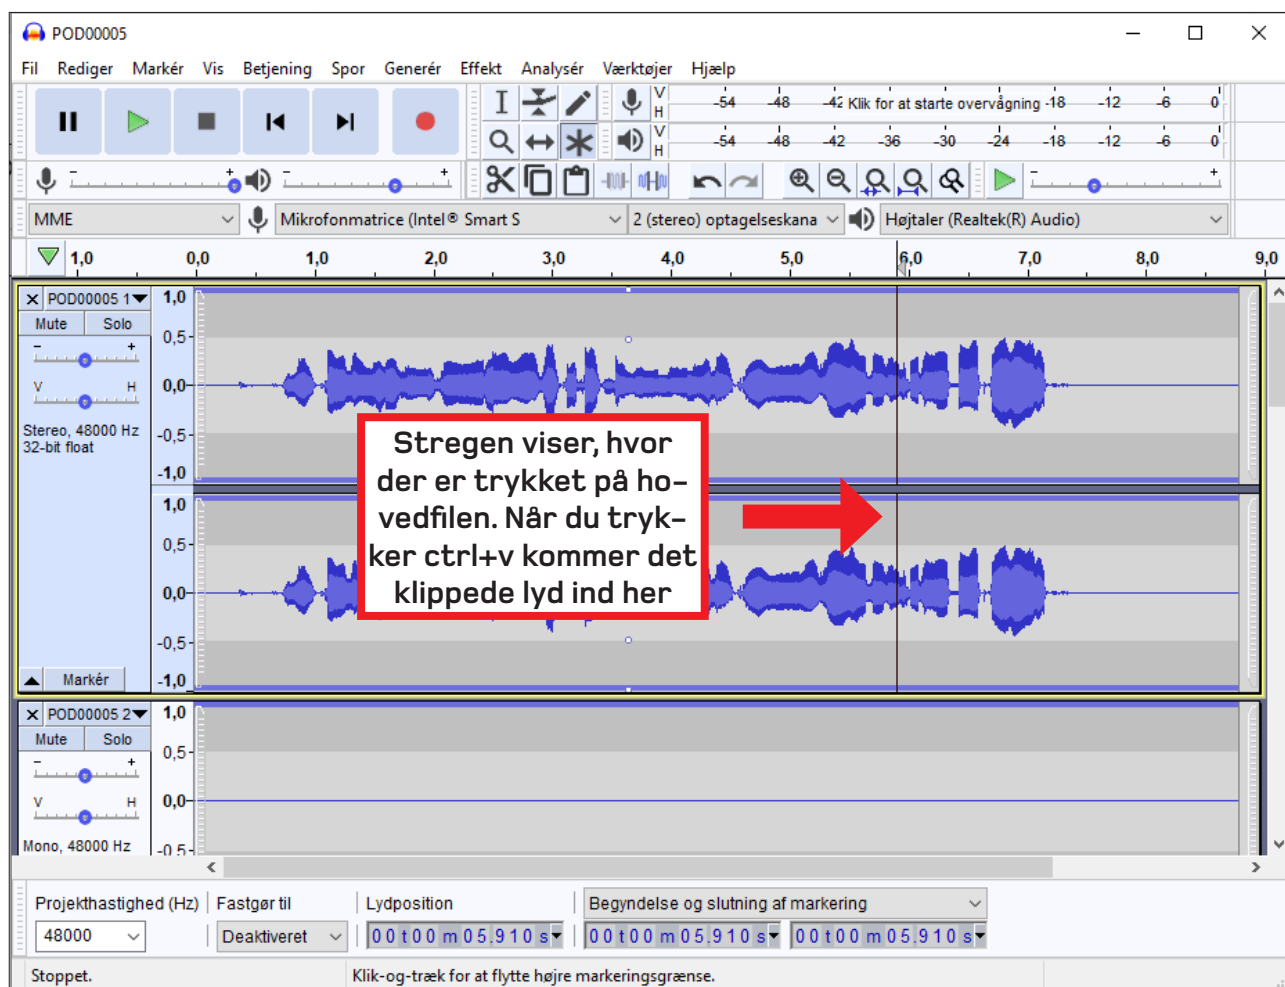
POD00005

Fil Rediger Markér Vis Betjening Spor Generér Effekt Analysér Værktøjer Hjælp

V H -54 -48 -42 Klik for at starte overvågning -18 -12 -6 0
V H -54 -48 -42 -36 -30 -24 -18 -12 -6 0

MME
Mikrofonmatrice (Intel® Smart S
2 (stereo) optagelseskana
Højtaler (Realtek(R) Audio)

1,0 0,0 1,0 2,0 3,0 4,0 5,0 6,0 7,0 8,0 9,0

POD00005 1
Mute Solo
V H
Stereo, 48000 Hz
32-bit float
Markér
1,0 0,5 0,0 -0,5 -1,0
1,0 0,5 0,0 -0,5 -1,0

Stregen viser, hvor der er trykket på hovedfilen. Når du trykker ctrl+v kommer det klippede lyd ind her

POD00005 2
Mute Solo
V H
Mono, 48000 Hz
1,0 0,5 0,0 -0,5

Projekthastighed (Hz) Fastgør til Lydposition Begyndelse og slutning af markering
48000 Deaktiveret 00 t 00 m 05.910 s 00 t 00 m 05.910 s 00 t 00 m 05.910 s

Stoppet. Klik-og-træk for at flytte højre markeringsgrænse.